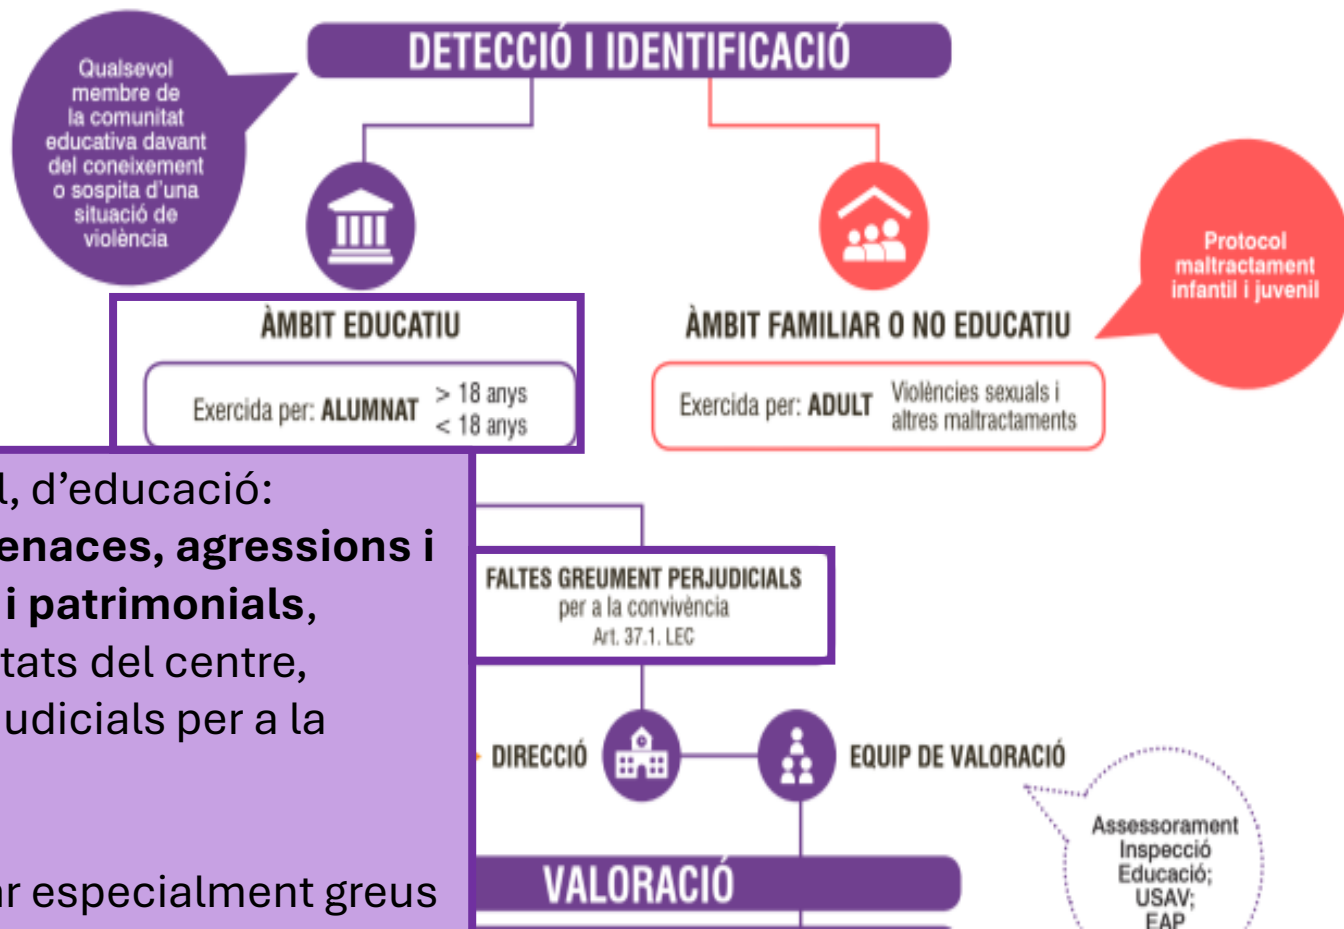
DETECCIÓ I IDENTIFICACIÓ

Qualsevol membre de la comunitat educativa davant del coneixement o sospita d'una situació de violència

Protocol maltractament infantil i juvenil

ÀMBIT EDUCATIU

Exercida per: ALUMNAT > 18 anys < 18 anys

ÀMBIT FAMILIAR O NO EDUCATIU

Exercida per: ADULT Violències sexuals i altres maltractaments

l, d'educació:
**enaces, agressions i i patrimonials**,
tats del centre,
udicials per a la

ar especialment greus

FALTES GREUMENT PERJUDICIALS per a la convivència Art. 37.1. LEC

DIRECCIÓ

EQUIP DE VALORACIÓ

Assessorament Inspecció Educació; USAV; EAP

VALORACIÓ